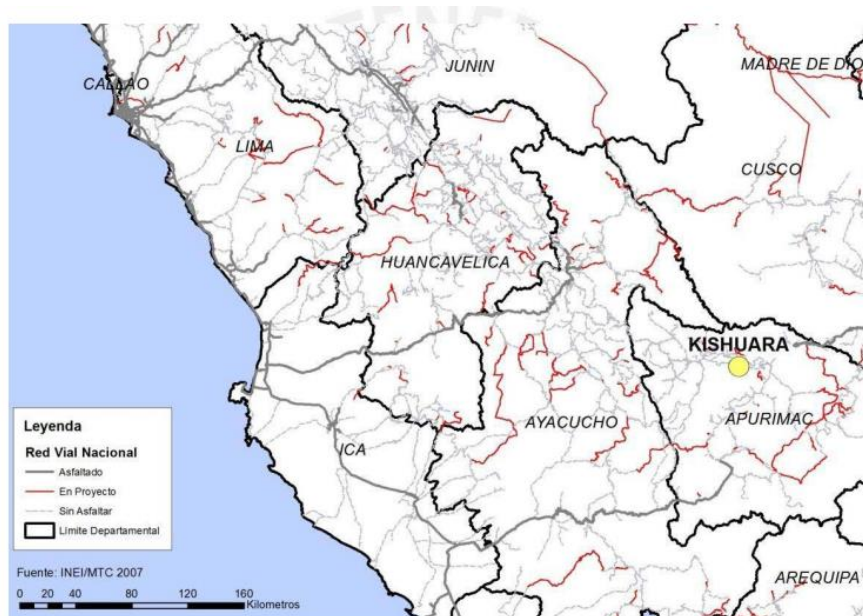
CALLAO
JUNIN
MADRE DE DIO
LIMA
CUSCO
HUANCAVELICA
KISHUARA
APURIMAC
AYACUCHO
ICA
AREQUIPA

Leyenda
Red Vial Nacional
Asfaltado
En Proyecto
Sin Asfaltar
Limite Departamental

Fuente: INEI/MTC 2007
0 20 40 80 120 160 Kilometros